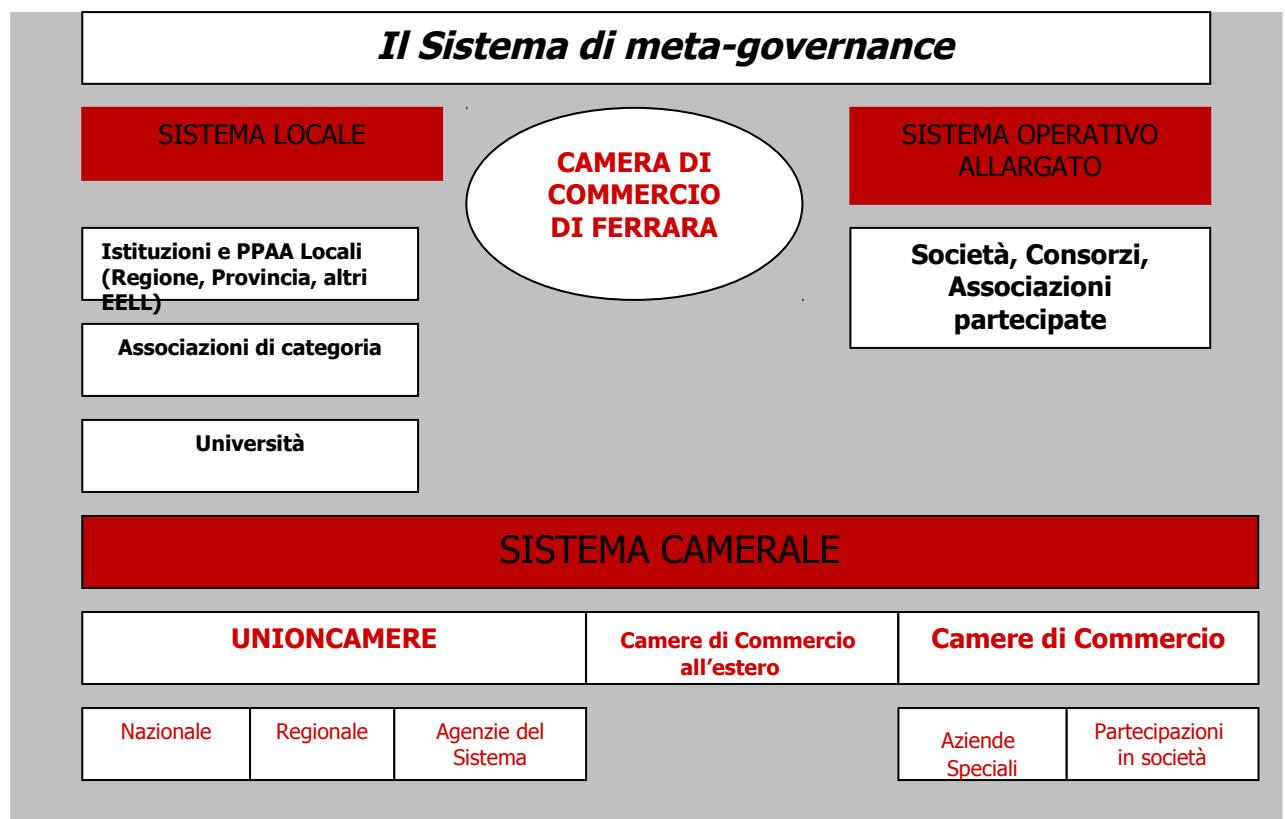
Il Sistema di meta-governance

SISTEMA LOCALE

CAMERA DI COMMERCIO DI FERRARA

SISTEMA OPERATIVO ALLARGATO

Istituzioni e PPAA Locali (Regione, Provincia, altri EELL)

Associazioni di categoria

Università

Società, Consorzi, Associazioni partecipate

SISTEMA CAMERALE

UNIONCAMERE

Camere di Commercio all’estero

Camere di Commercio

Nazionale

Regionale

Agenzie del Sistema

Aziende Speciali

Partecipazioni in società